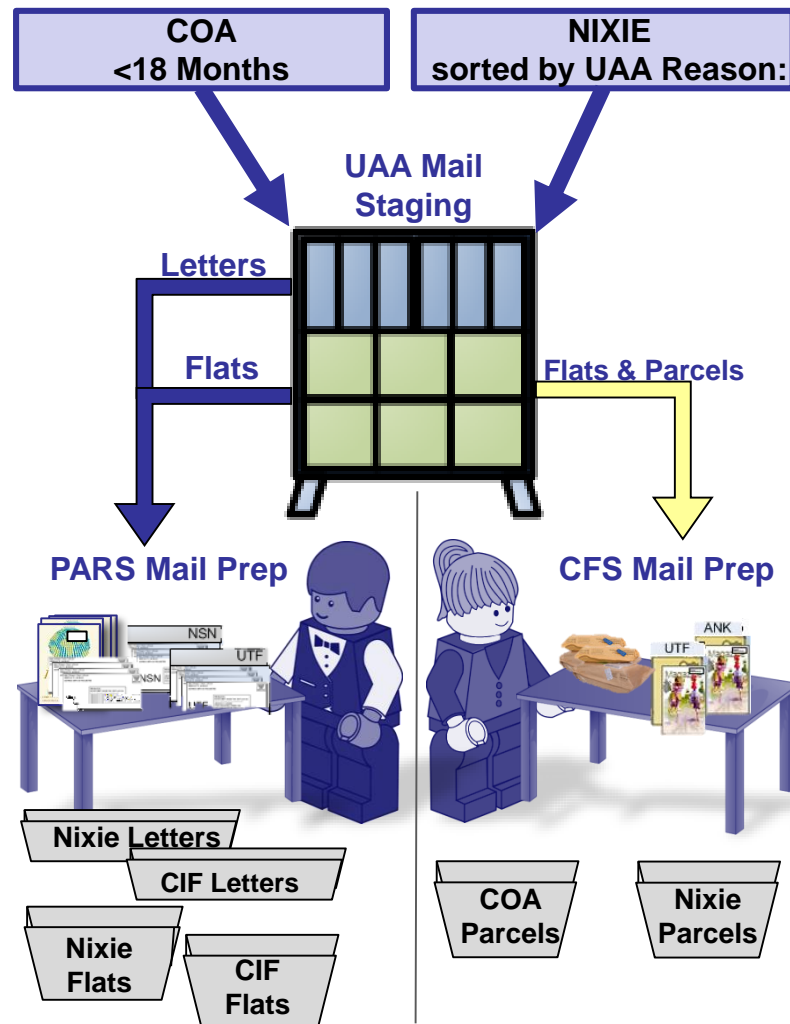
COA
<18 Months

NIXIE
sorted by UAA Reason:

UAA Mail
Staging

Letters

Flats

Flats & Parcels

PARS Mail Prep

CFS Mail Prep

NSN

UTF

NSN

ANK

UTF

Nixie Letters

CIF Letters

Nixie
Flats

CIF
Flats

COA
Parcels

Nixie
Parcels